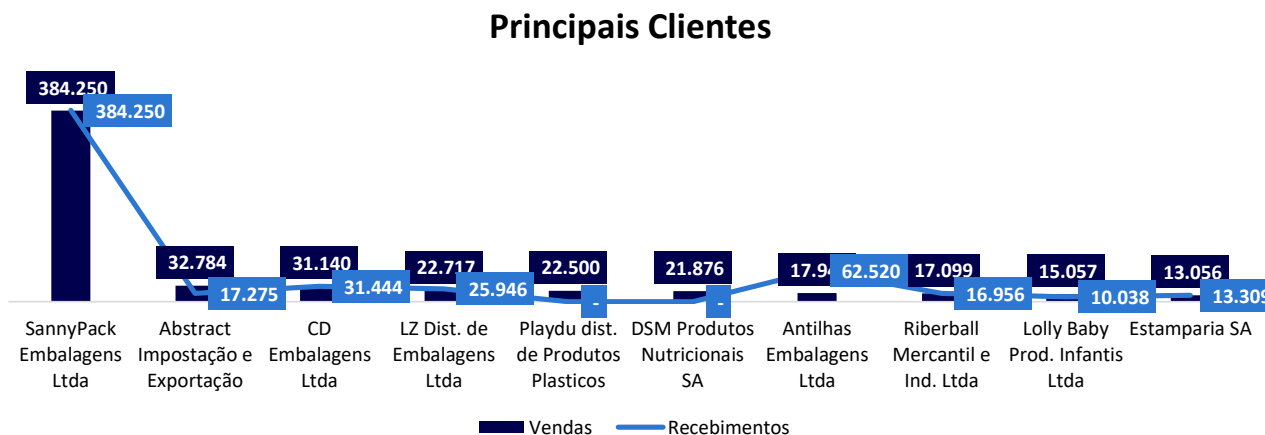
Principais Clientes

384.250
384.250
32.784
17.275
31.140
31.444
22.717
25.946
22.500
-
21.876
-
17.9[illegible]
62.520
17.099
16.956
15.057
10.038
13.056
13.30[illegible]

SannyPack Embalagens Ltda
Abstract Impostação e Exportação
CD Embalagens Ltda
LZ Dist. de Embalagens Ltda
Playdu dist. de Produtos Plasticos
DSM Produtos Nutricionais SA
Antilhas Embalagens Ltda
Riberball Mercantil e Ind. Ltda
Lolly Baby Prod. Infantis Ltda
Estamparia SA

Vendas
Recebimentos